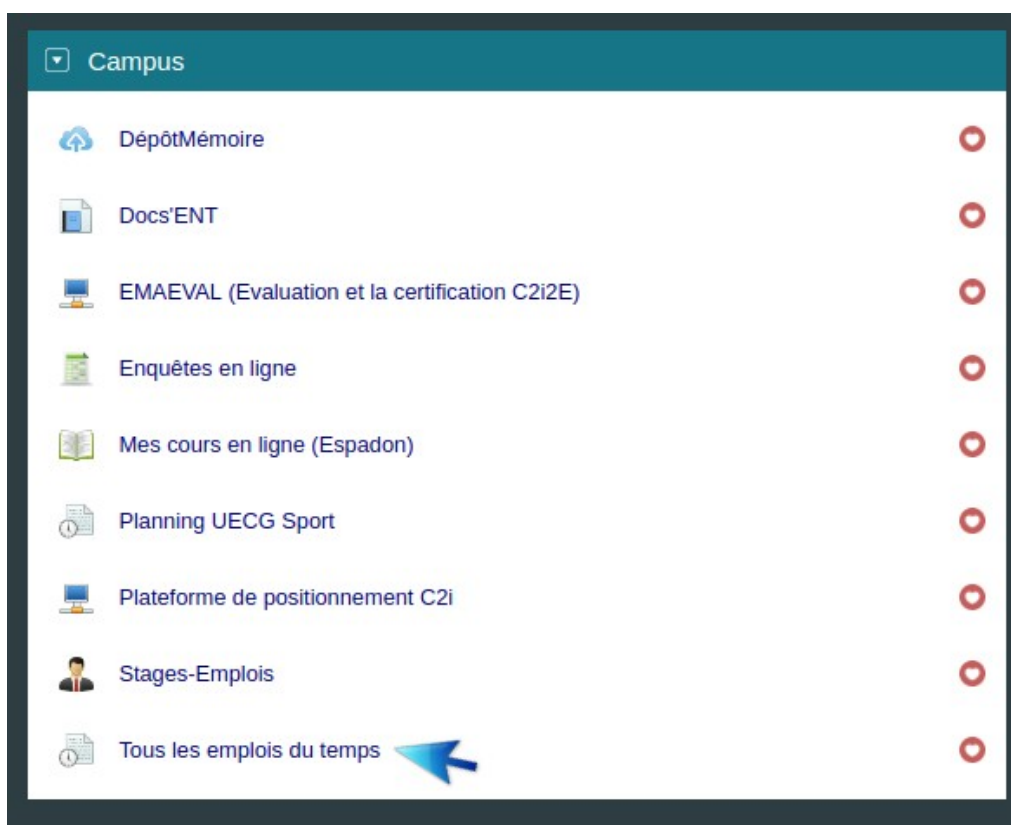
Campus

DépôtMémoire

Docs'ENT

EMAEVAL (Evaluation et la certification C2i2E)

Enquêtes en ligne

Mes cours en ligne (Espadon)

Planning UECG Sport

Plateforme de positionnement C2i

Stages-Emplois

Tous les emplois du temps